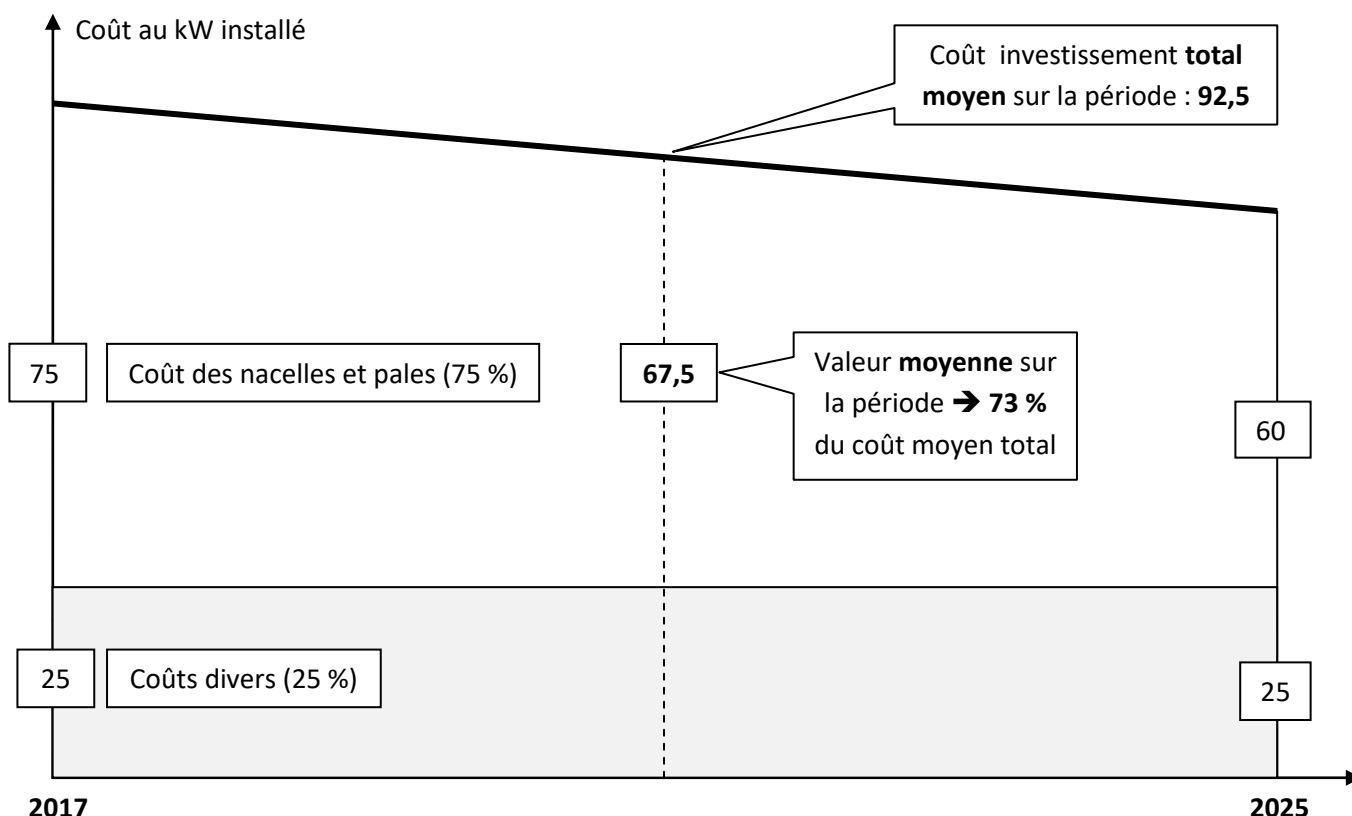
Coût au kW installé

Coût investissement **total moyen** sur la période : **92,5**

75

Coût des nacelles et pales (75 %)

**67,5**

Valeur **moyenne** sur la période ➔ **73 %** du coût moyen total

60

25

Coûts divers (25 %)

25

**2017**

**2025**